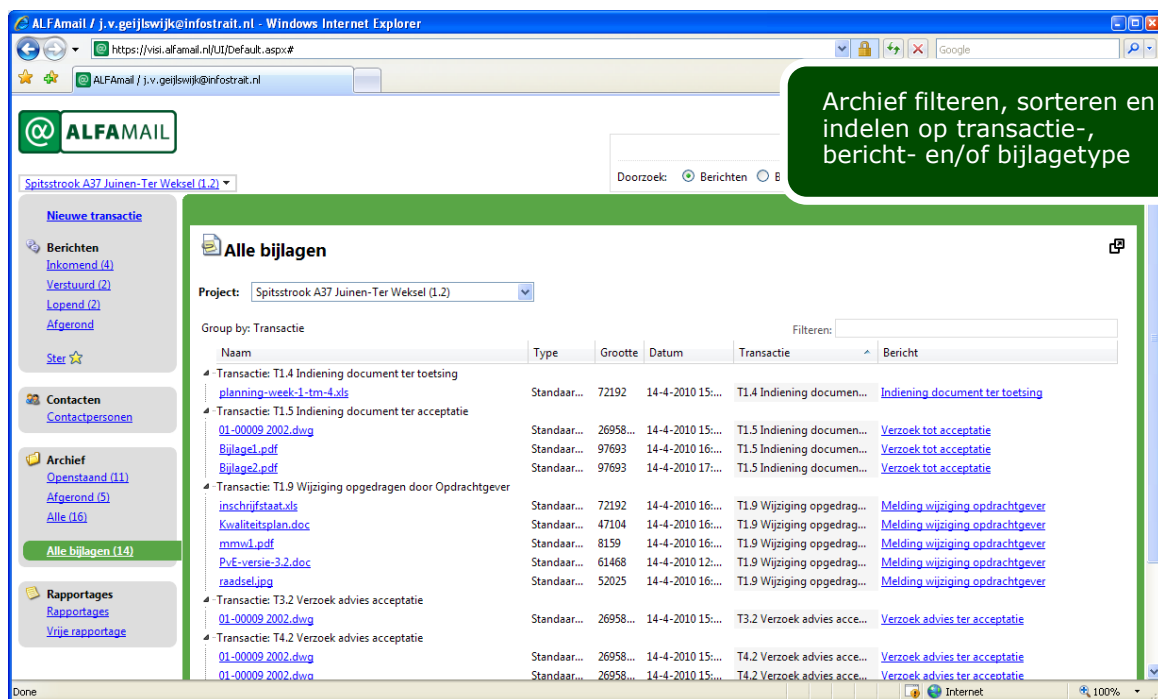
ALFAmail / j.v.geijlswijk@infostrait.nl - Windows Internet Explorer

https://visi.alfamail.nl/UI/Default.aspx#

Google

ALFAmail / j.v.geijlswijk@infostrait.nl

Archief filteren, sorteren en indelen op transactie-, bericht- en/of bijlagetype

ALFAMAIL

Spitsstrook A37 Juinen-Ter Weksel (1.2)

Doorzoek: Berichten B

Nieuwe transactie

Berichten
Inkomend (4)
Verstuurd (2)
Lopend (2)
Afgerond

Ster

Contacten
Contactpersonen

Archief
Openstaand (11)
Afgerond (5)
Alle (16)

Alle bijlagen (14)

Rapportages
Rapportages
Vrije rapportage

Alle bijlagen

Project: Spitsstrook A37 Juinen-Ter Weksel (1.2)

Group by: Transactie

Filteren:

| Naam | Type | Grootte | Datum | Transactie | Bericht |
|---|---|---|---|---|---|
| Transactie: T1.4 Indiening document ter toetsing | | | | | |
| planning-week-1-tm-4.xls | Standaar... | 72192 | 14-4-2010 15:... | T1.4 Indiening documen... | Indiening document ter toetsing |
| Transactie: T1.5 Indiening document ter acceptatie | | | | | |
| 01-00009 2002.dwg | Standaar... | 26958... | 14-4-2010 15:... | T1.5 Indiening documen... | Verzoek tot acceptatie |
| Bijlage1.pdf | Standaar... | 97693 | 14-4-2010 16:... | T1.5 Indiening documen... | Verzoek tot acceptatie |
| Bijlage2.pdf | Standaar... | 97693 | 14-4-2010 17:... | T1.5 Indiening documen... | Verzoek tot acceptatie |
| Transactie: T1.9 Wijziging opgedragen door Opdrachtgever | | | | | |
| inschrijfstaat.xls | Standaar... | 72192 | 14-4-2010 16:... | T1.9 Wijziging opgedrag... | Melding wijziging opdrachtgever |
| Kwaliteitsplan.doc | Standaar... | 47104 | 14-4-2010 16:... | T1.9 Wijziging opgedrag... | Melding wijziging opdrachtgever |
| mmw1.pdf | Standaar... | 8159 | 14-4-2010 16:... | T1.9 Wijziging opgedrag... | Melding wijziging opdrachtgever |
| PvE-versie-3.2.doc | Standaar... | 61468 | 14-4-2010 12:... | T1.9 Wijziging opgedrag... | Melding wijziging opdrachtgever |
| raadsel.jpg | Standaar... | 52025 | 14-4-2010 16:... | T1.9 Wijziging opgedrag... | Melding wijziging opdrachtgever |
| Transactie: T3.2 Verzoek advies acceptatie | | | | | |
| 01-00009 2002.dwg | Standaar... | 26958... | 14-4-2010 15:... | T3.2 Verzoek advies acce... | Verzoek advies ter acceptatie |
| Transactie: T4.2 Verzoek advies acceptatie | | | | | |
| 01-00009 2002.dwg | Standaar... | 26958... | 14-4-2010 15:... | T4.2 Verzoek advies acce... | Verzoek advies ter acceptatie |
| 01-00009 2002.dwg | Standaar... | 26958... | 14-4-2010 15:... | T4.2 Verzoek advies acce... | Verzoek advies ter acceptatie |

Done

Internet

100%